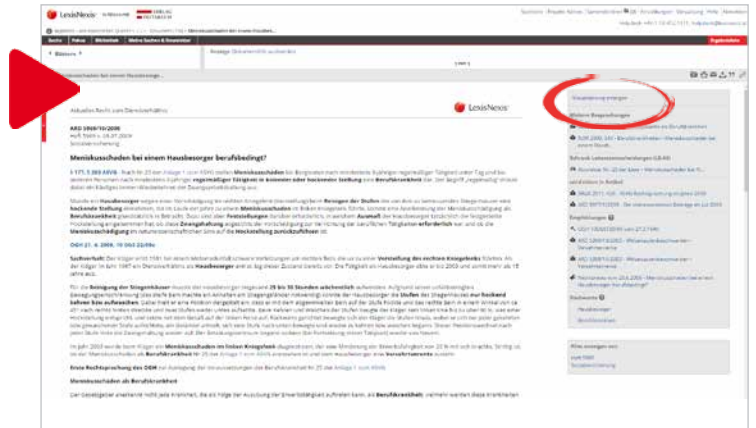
LexisNexis

Meniskusschaden bei einem Hausbesorger berufsbedingt?

LexisNexis

ARD 5959/10/2009

Meniskusschaden bei einem Hausbesorger berufsbedingt?

OGH 21. 4. 2009, 10 ObS 22/09w

Erste Rechtsprechung des OGH

Meniskusschaden als Berufskrankheit

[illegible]